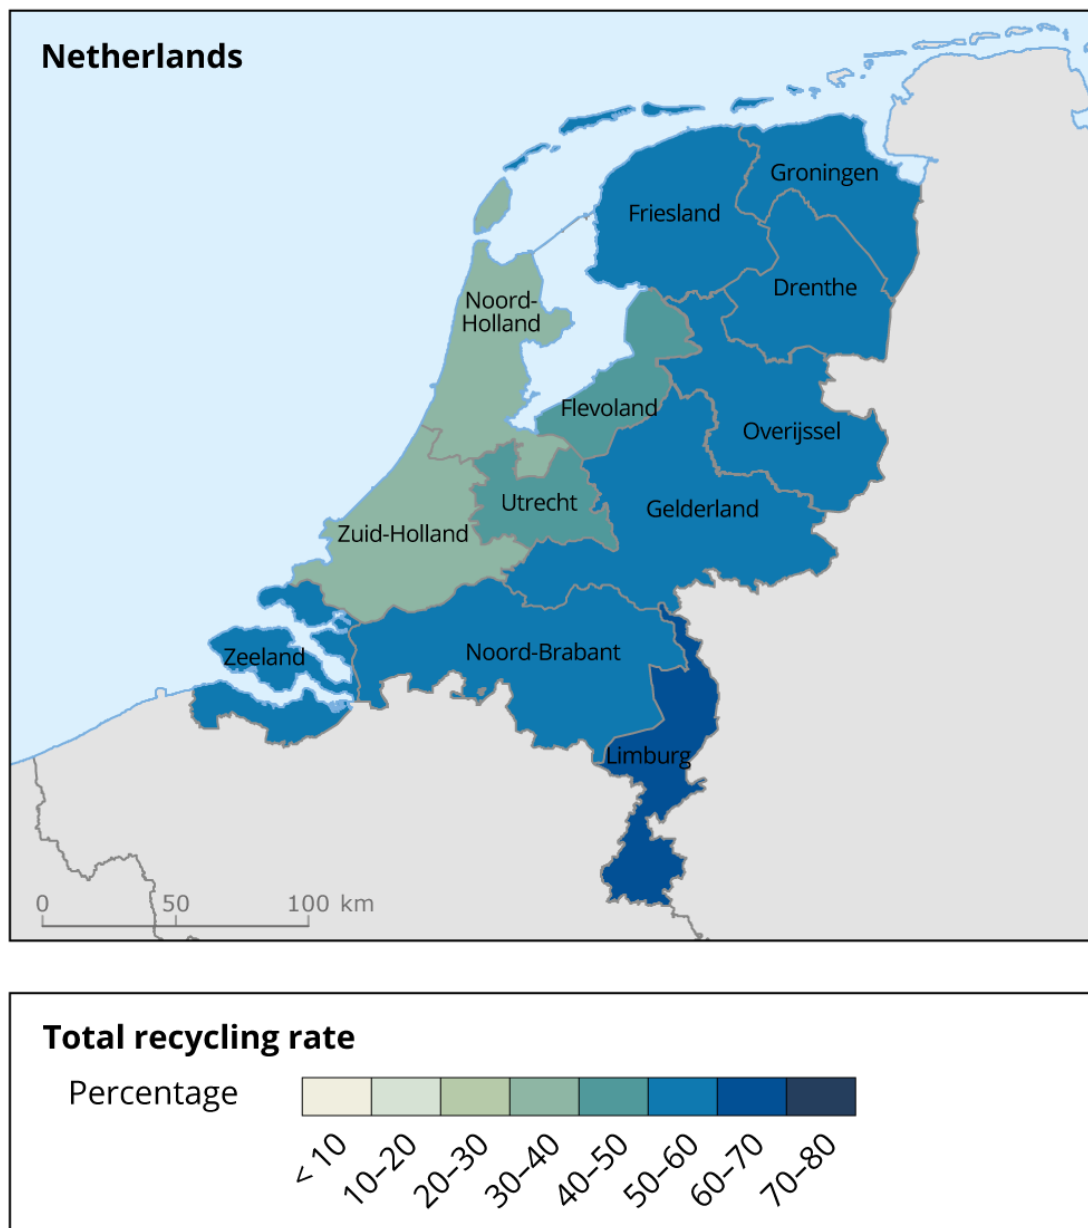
Netherlands

Groningen
Friesland
Drenthe
Noord-Holland
Flevoland
Overijssel
Utrecht
Gelderland
Zuid-Holland
Zeeland
Noord-Brabant
Limburg

0 50 100 km

Total recycling rate

Percentage

< 10
10–20
20–30
30–40
40–50
50–60
60–70
70–80